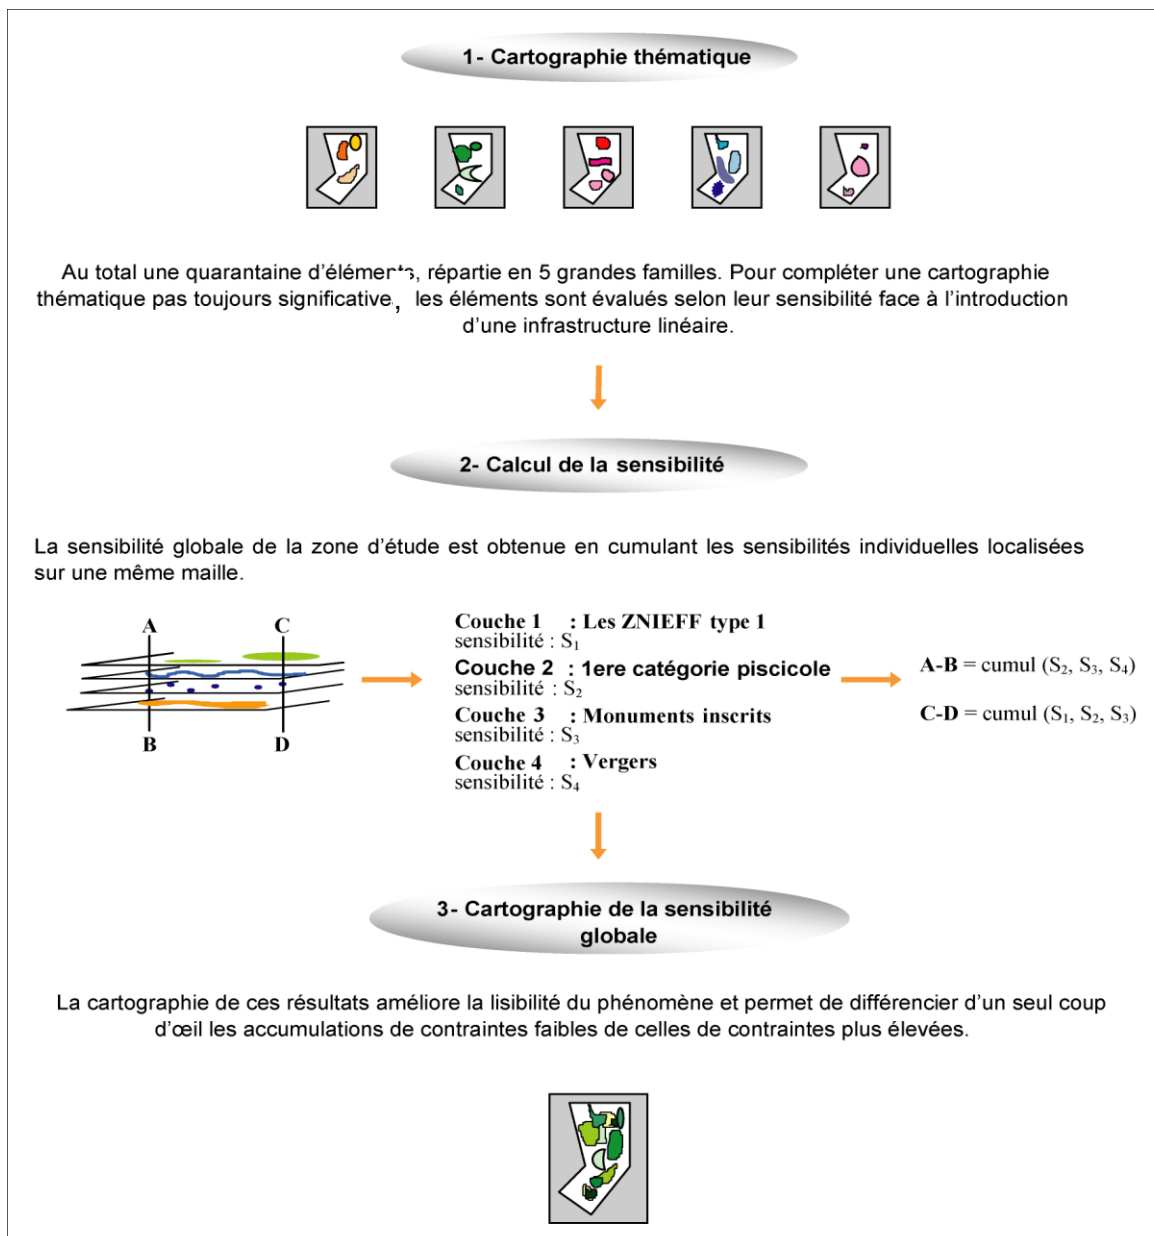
1- Cartographie thématique

Au total une quarantaine d'éléments, répartie en 5 grandes familles. Pour compléter une cartographie thématique pas toujours significative, les éléments sont évalués selon leur sensibilité face à l'introduction d'une infrastructure linéaire.

2- Calcul de la sensibilité

La sensibilité globale de la zone d'étude est obtenue en cumulant les sensibilités individuelles localisées sur une même maille.

A C
B D

Couche 1 : Les ZNIEFF type 1
sensibilité : $S_1$
Couche 2 : 1ere catégorie piscicole
sensibilité : $S_2$
Couche 3 : Monuments inscrits
sensibilité : $S_3$
Couche 4 : Vergers
sensibilité : $S_4$

A-B = cumul ($S_2$, $S_3$, $S_4$)

C-D = cumul ($S_1$, $S_2$, $S_3$)

3- Cartographie de la sensibilité globale

La cartographie de ces résultats améliore la lisibilité du phénomène et permet de différencier d'un seul coup d'œil les accumulations de contraintes faibles de celles de contraintes plus élevées.